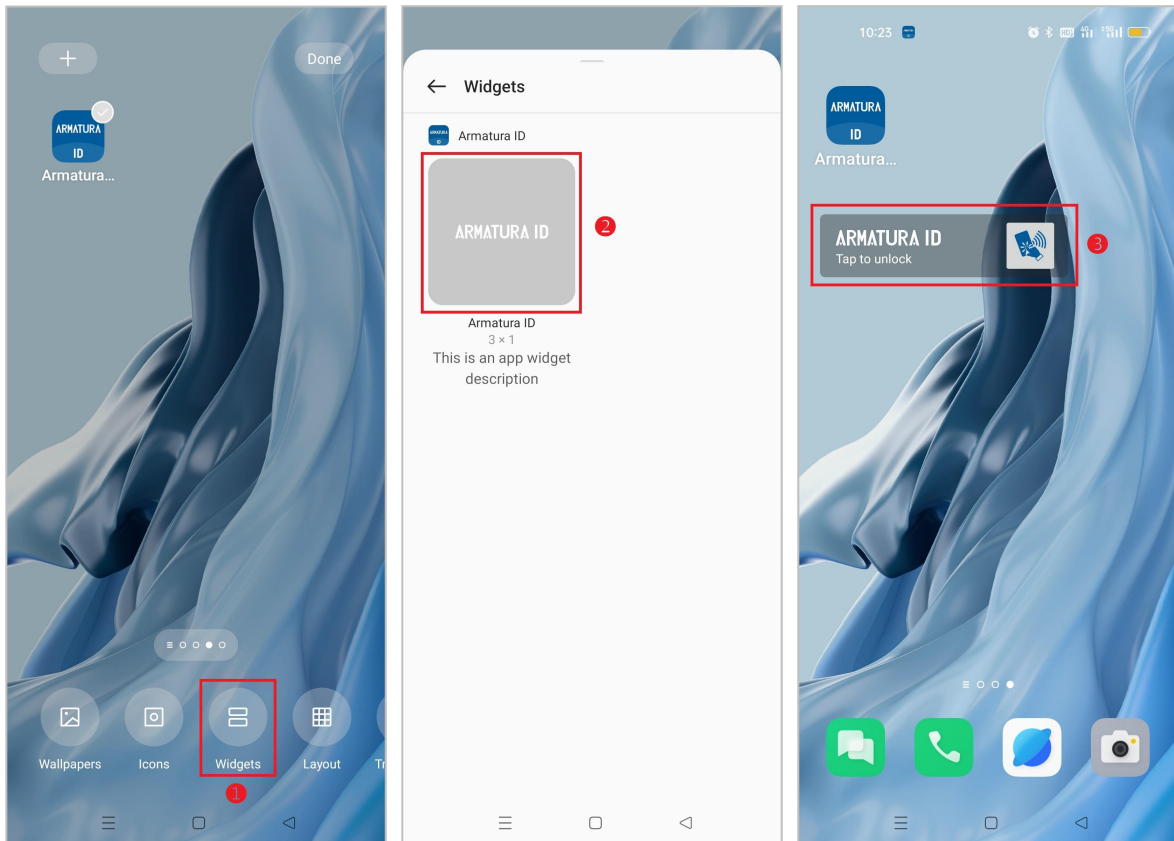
+
Done
ARMATURA ID
Armatura...
Wallpapers
Icons
Widgets
Layout
Tr
1

Widgets
ARMATURA ID
Armatura ID
ARMATURA ID
2
Armatura ID
3 × 1
This is an app widget description

10:23
ARMATURA ID
Armatura...
ARMATURA ID
Tap to unlock
3